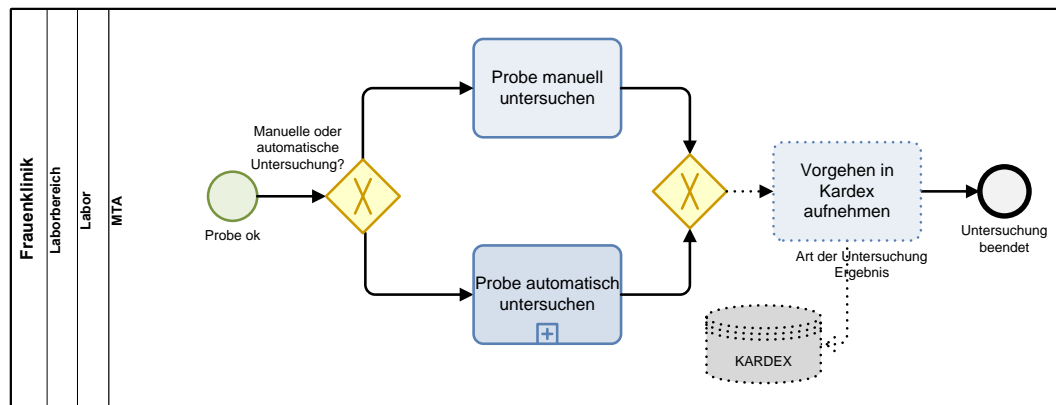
Frauenklinik

Laborbereich

Labor

MTA

Probe ok

Manuelle oder automatische Untersuchung?

Probe manuell untersuchen

Probe automatisch untersuchen

Vorgehen in Kardex aufnehmen

Art der Untersuchung Ergebnis

KARDEX

Untersuchung beendet